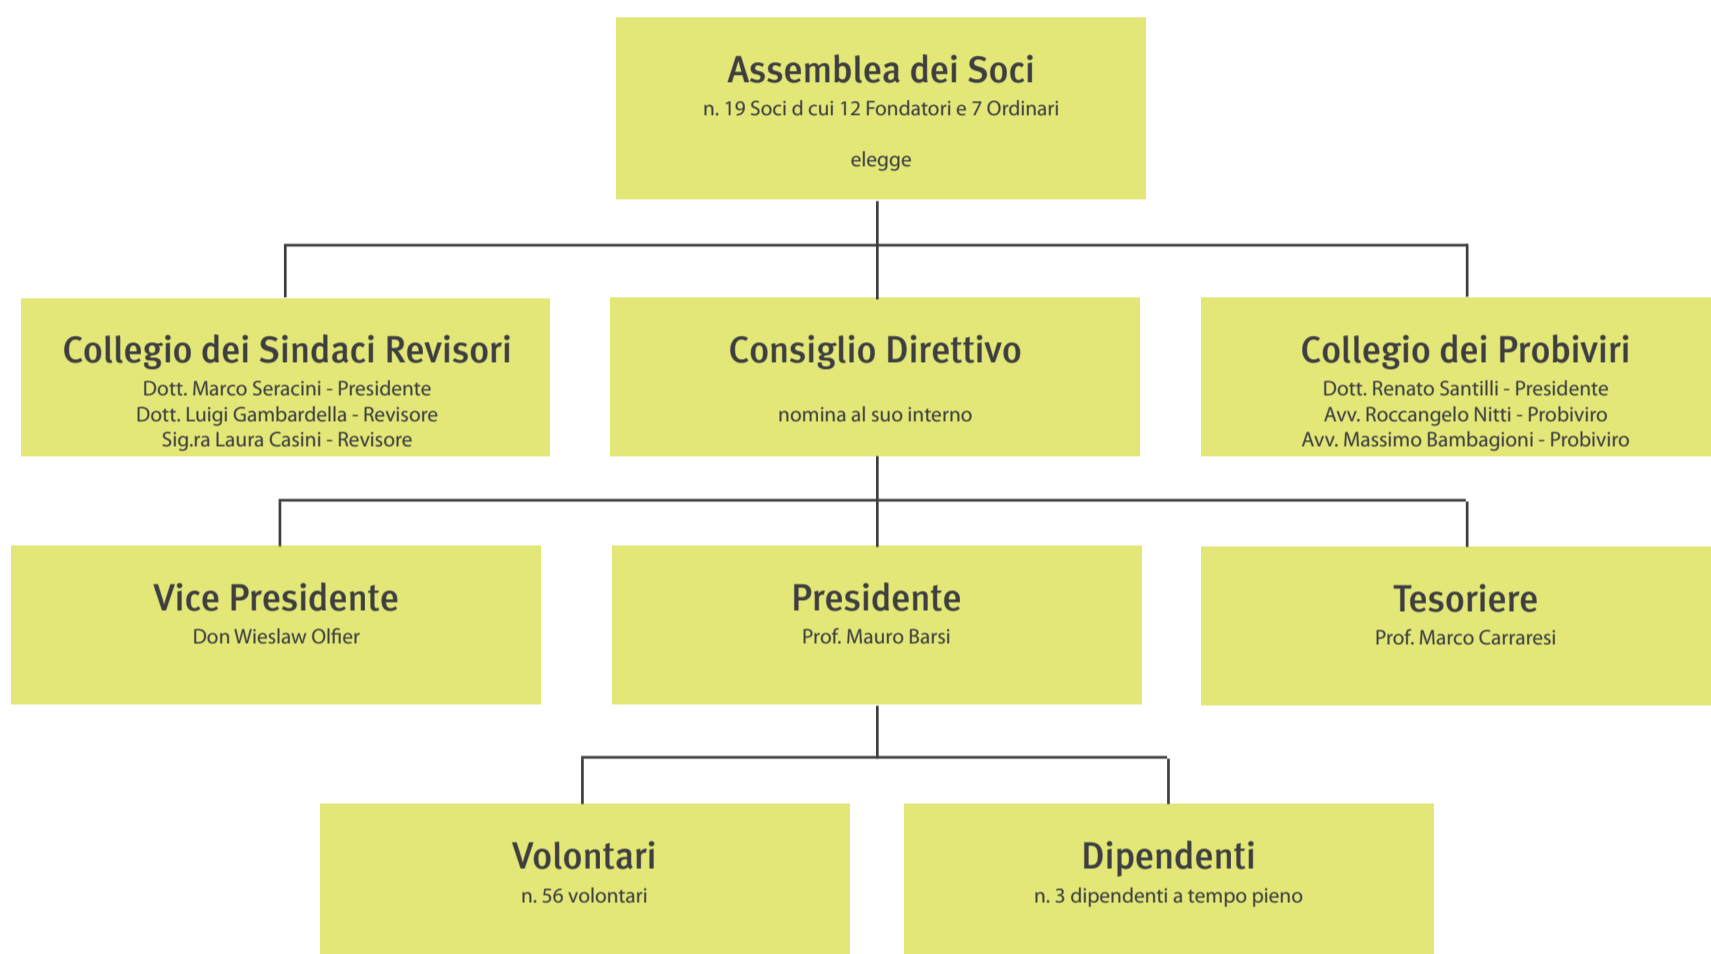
Assemblea dei Soci
n. 19 Soci d cui 12 Fondatori e 7 Ordinari

elegge

Collegio dei Sindaci Revisori
Dott. Marco Seracini - Presidente
Dott. Luigi Gambardella - Revisore
Sig.ra Laura Casini - Revisore

Consiglio Direttivo

nomina al suo interno

Collegio dei Probiviri
Dott. Renato Santilli - Presidente
Avv. Roccangelo Nitti - Probiviro
Avv. Massimo Bambagioni - Probiviro

Vice Presidente
Don Wieslaw Olfier

Presidente
Prof. Mauro Barsi

Tesoriere
Prof. Marco Carraresi

Volontari
n. 56 volontari

Dipendenti
n. 3 dipendenti a tempo pieno